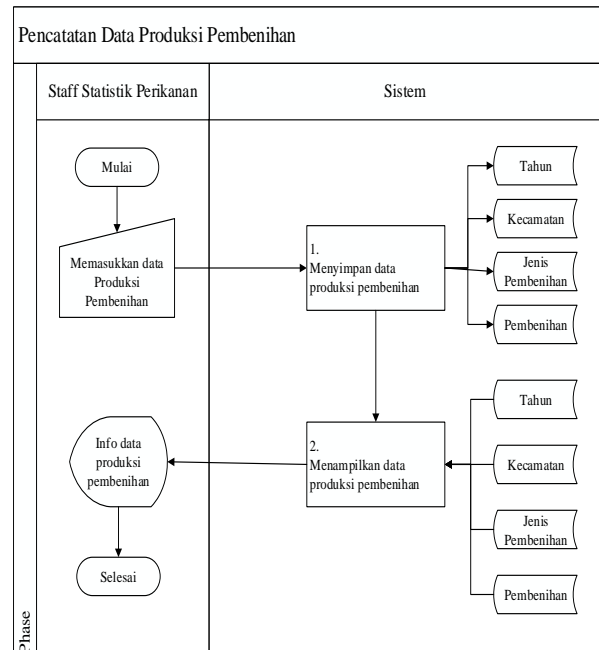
Pencatatan Data Produksi Pembenihan

Staff Statistik Perikanan

Sistem

Mulai

Memasukkan data Produksi Pembenihan

1. Menyimpan data produksi pembenihan

Tahun

Kecamatan

Jenis Pembenihan

Pembenihan

Info data produksi pembenihan

2. Menampilkan data produksi pembenihan

Tahun

Kecamatan

Jenis Pembenihan

Pembenihan

Selesai

Phase